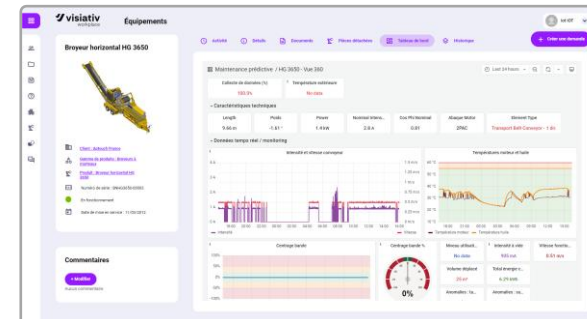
visiativ workplace

Équipements

Broyeur horizontal HG 3650

Activité Détails Documents Pièces détachées Tableau de bord Historique

+ Créer une demande

Maintenance prédictive / HG 3650 - Vue 360

Last 24 hours

Collecte de données (%)
100.0%

Température extérieure
No data

Caractéristiques techniques

| Length | Poids | Power | Nominal Intens... | Cos Phi Nominal | Abaque Moteur | Element Type |
|---|---|---|---|---|---|---|
| 9.60 m | -1.61 | 1.4 kW | 2.6 A | 0.81 | ZPAC | Transport Belt Conveyor - 1.6t |

Données temps réel / monitoring

Intensité et vitesse convoyeur

Températures moteur et huile

Centrage bande

Centrage bande %

0%

Niveau utilisati...
No data

Intensité à vide
935 mA

Vitesse fonctio...
0.51 m/s

Volume déplacé
No data

Total énergie c...
6.29 kWh

Anomalies : ta...

Anomalies : va...

Client : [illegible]

Gamme de produits : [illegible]

Produit : Broyeur horizontal HG 3650

Numéro de série : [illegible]

En fonctionnement

Date de mise en service : 11/03/2012

Commentaires

+ Modifier

Aucun commentaire